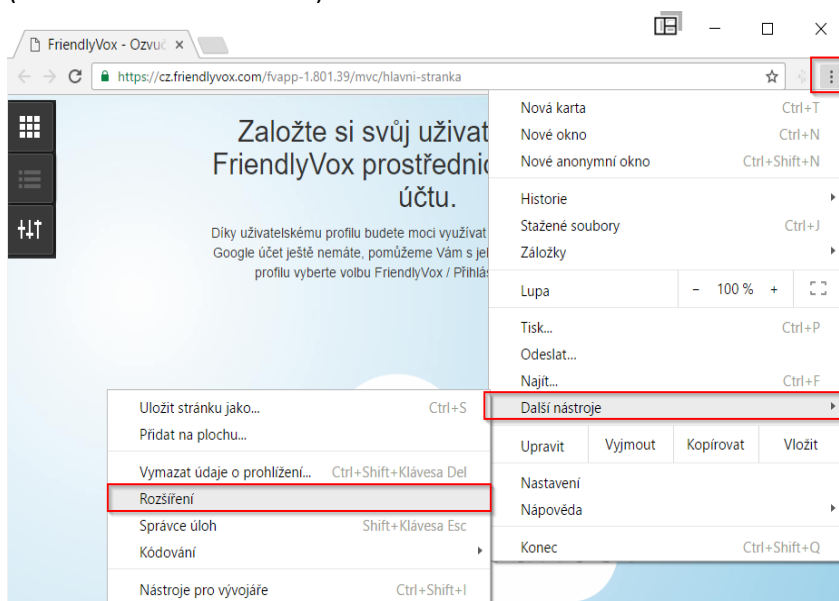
FriendlyVox - Ozvuč ×

https://cz.friendlyvox.com/fvapp-1.801.39/mvc/hlavni-stranka

Založte si svůj uživat
FriendlyVox prostřednic
účtu.

Díky uživatelskému profilu budete moci využívat
Google účet ještě nemáte, pomůžeme Vám s jeh
profilu vyberte volbu FriendlyVox / Přihlá

Nová karta Ctrl+T
Nové okno Ctrl+N
Nové anonymní okno Ctrl+Shift+N
Historie
Stažené soubory Ctrl+J
Záložky
Lupa − 100 % +
Tisk... Ctrl+P
Odeslat...
Najít... Ctrl+F
Další nástroje
Upravit Vyjmout Kopírovat Vložit
Nastavení
Nápověda
Konec Ctrl+Shift+Q

Uložit stránku jako... Ctrl+S
Přidat na plochu...
Vymazat údaje o prohlížení... Ctrl+Shift+Klávesa Del
Rozšíření
Správce úloh Shift+Klávesa Esc
Kódování
Nástroje pro vývojáře Ctrl+Shift+I